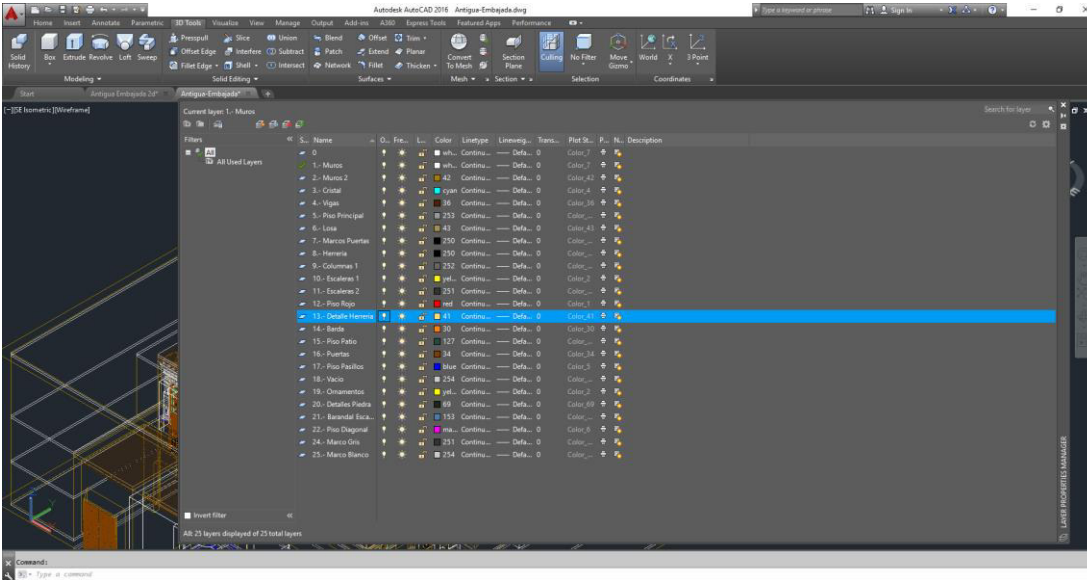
Autodesk AutoCAD 2016 Antigua-Embajada.dwg

Type a keyword or phrase

Sign In

Home Insert Annotate Parametric 3D Tools Visualize View Manage Output Add-ins A360 Express Tools Featured Apps Performance

Solid History Box Extrude Revolve Loft Sweep

Presspull Slice Union Offset Edge Interfere Subtract Fillet Edge Shell Intersect

Blend Offset Trim Patch Extend Planar Network Fillet Thicken

Convert To Mesh

Section Plane

Culling No Filter Move Gizmo

World X 3 Point

Modeling Solid Editing Surfaces Mesh Section Selection Coordinates

Start Antigua-Embajada-2d* Antigua-Embajada*

[-][SE Isometric][Wireframe]

Current layer: 1.- Muros

Search for layer

Filters

All

All Used Layers

| S.. | Name | O.. | Fre... | L... | Color | Linetype | Lineweig... | Trans... | Plot St... | P... | N... | Description |
|---|---|---|---|---|---|---|---|---|---|---|---|---|
| | 0 | | | | wh... | Continu... | —— Defa... | 0 | Color_7 | | | |
| | 1.- Muros | | | | wh... | Continu... | —— Defa... | 0 | Color_7 | | | |
| | 2.- Muros 2 | | | | 42 | Continu... | —— Defa... | 0 | Color_42 | | | |
| | 3.- Cristal | | | | cyan | Continu... | —— Defa... | 0 | Color_4 | | | |
| | 4.- Vigas | | | | 36 | Continu... | —— Defa... | 0 | Color_36 | | | |
| | 5.- Piso Principal | | | | 253 | Continu... | —— Defa... | 0 | Color_... | | | |
| | 6.- Losa | | | | 43 | Continu... | —— Defa... | 0 | Color_43 | | | |
| | 7.- Marcos Puertas | | | | 250 | Continu... | —— Defa... | 0 | Color_... | | | |
| | 8.- Herreria | | | | 250 | Continu... | —— Defa... | 0 | Color_... | | | |
| | 9.- Columnas 1 | | | | 252 | Continu... | —— Defa... | 0 | Color_... | | | |
| | 10.- Escaleras 1 | | | | yel... | Continu... | —— Defa... | 0 | Color_2 | | | |
| | 11.- Escaleras 2 | | | | 251 | Continu... | —— Defa... | 0 | Color_... | | | |
| | 12.- Piso Rojo | | | | red | Continu... | —— Defa... | 0 | Color_1 | | | |
| | 13.- Detalle Herreria | | | | 41 | Continu... | —— Defa... | 0 | Color_41 | | | |
| | 14.- Barda | | | | 30 | Continu... | —— Defa... | 0 | Color_30 | | | |
| | 15.- Piso Patio | | | | 127 | Continu... | —— Defa... | 0 | Color_... | | | |
| | 16.- Puertas | | | | 34 | Continu... | —— Defa... | 0 | Color_34 | | | |
| | 17.- Piso Pasillos | | | | blue | Continu... | —— Defa... | 0 | Color_5 | | | |
| | 18.- Vacio | | | | 254 | Continu... | —— Defa... | 0 | Color_... | | | |
| | 19.- Ornamentos | | | | yel... | Continu... | —— Defa... | 0 | Color_2 | | | |
| | 20.- Detalles Piedra | | | | 69 | Continu... | —— Defa... | 0 | Color_69 | | | |
| | 21.- Barandal Esca... | | | | 153 | Continu... | —— Defa... | 0 | Color_... | | | |
| | 22.- Piso Diagonal | | | | ma... | Continu... | —— Defa... | 0 | Color_6 | | | |
| | 24.- Marco Gris | | | | 251 | Continu... | —— Defa... | 0 | Color_... | | | |
| | 25.- Marco Blanco | | | | 254 | Continu... | —— Defa... | 0 | Color_... | | | |

Invert filter

All: 25 layers displayed of 25 total layers

LAYER PROPERTIES MANAGER

Command:

Type a command